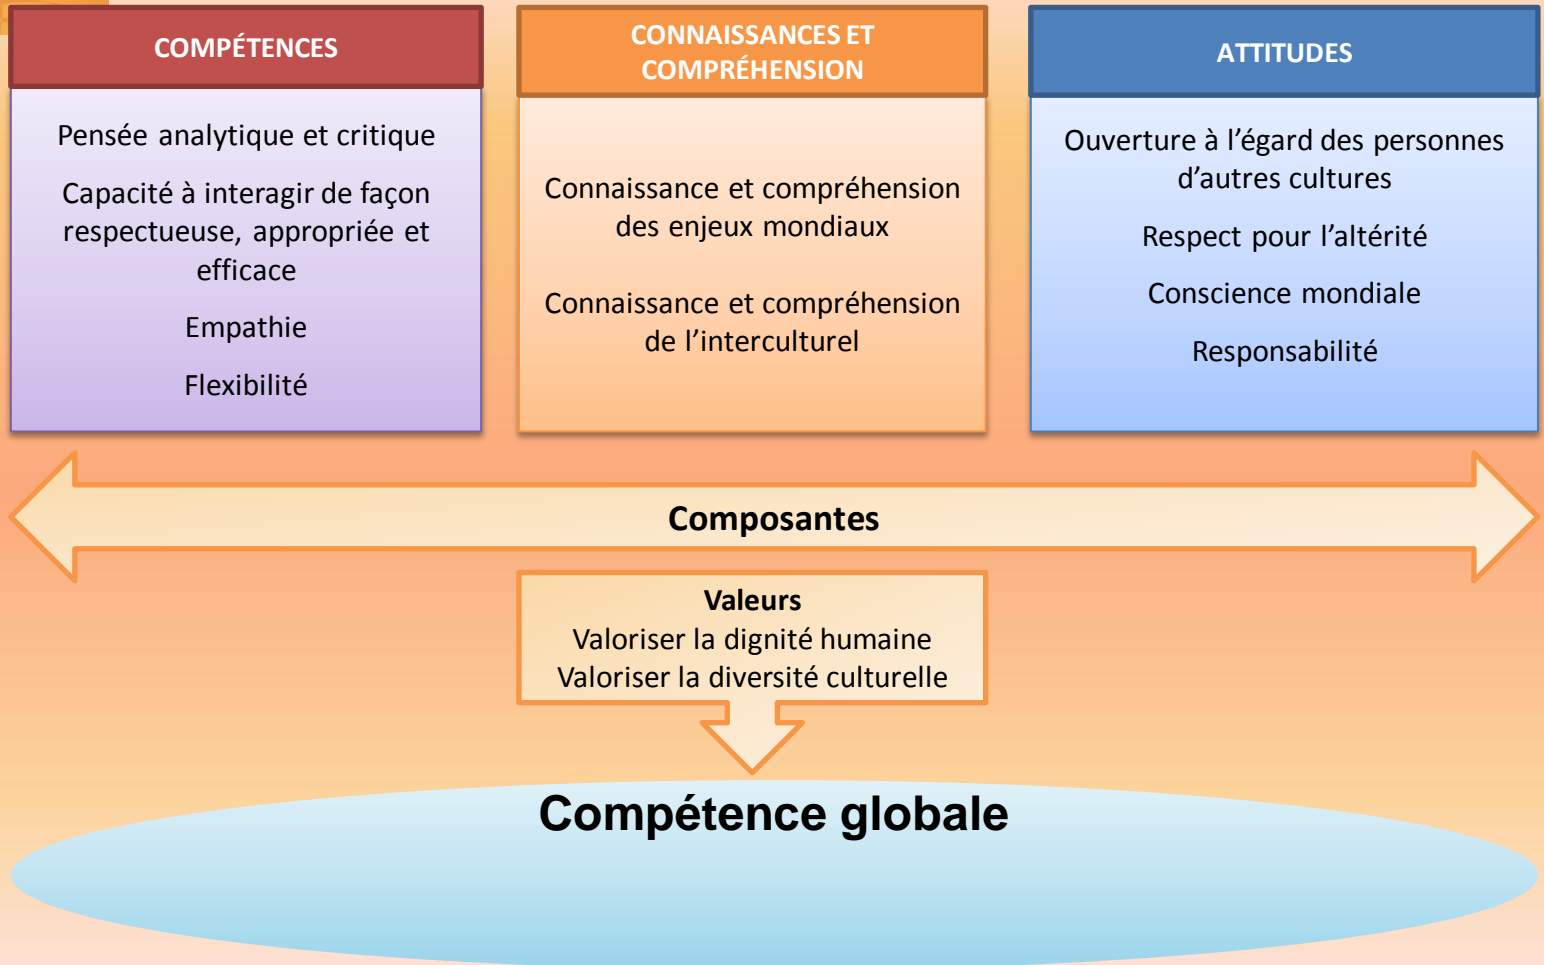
COMPÉTENCES

Pensée analytique et critique

Capacité à interagir de façon respectueuse, appropriée et efficace

Empathie

Flexibilité

CONNAISSANCES ET COMPRÉHENSION

Connaissance et compréhension des enjeux mondiaux

Connaissance et compréhension de l’interculturel

ATTITUDES

Ouverture à l’égard des personnes d’autres cultures

Respect pour l’altérité

Conscience mondiale

Responsabilité

Composantes

Valeurs
Valoriser la dignité humaine
Valoriser la diversité culturelle

Compétence globale